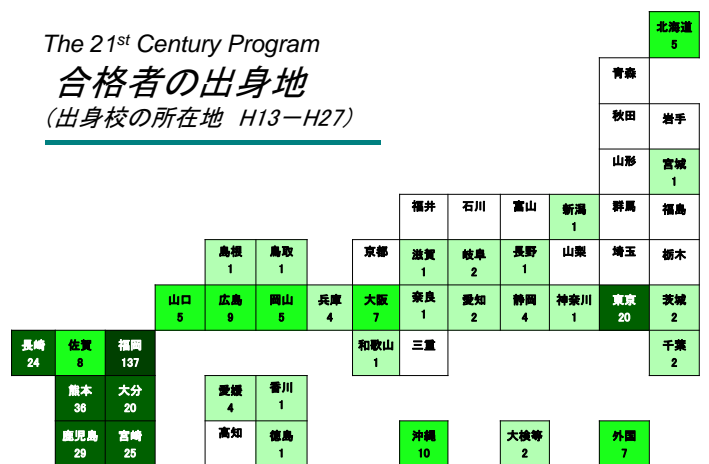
The 21$^{st}$ Century Program
合格者の出身地
(出身校の所在地 H13ーH27)

北海道
5

青森

秋田

岩手

山形

宮城
1

福井

石川

富山

新潟
1

群馬

福島

島根
1

鳥取
1

京都

滋賀
1

岐阜
2

長野
1

山梨

埼玉

栃木

山口
5

広島
9

岡山
5

兵庫
4

大阪
7

奈良
1

愛知
2

静岡
4

神奈川
1

東京
20

茨城
2

長崎
24

佐賀
8

福岡
137

和歌山
1

三重

千葉
2

熊本
36

大分
20

愛媛
4

香川
1

鹿児島
29

宮崎
25

高知

徳島
1

沖縄
10

大検等
2

外国
7